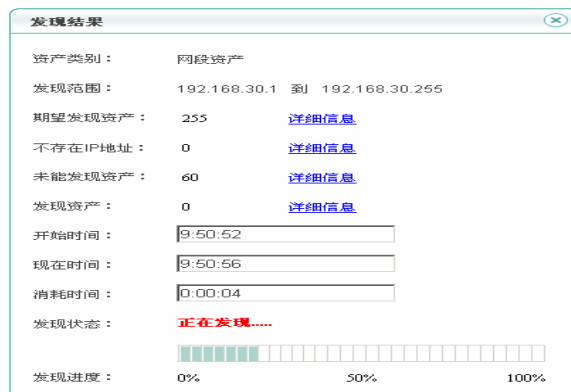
发现结果

资产类别： 网段资产

发现范围： 192.168.30.1 到 192.168.30.255

期望发现资产： 255 详细信息

不存在IP地址： 0 详细信息

未能发现资产： 60 详细信息

发现资产： 0 详细信息

开始时间： 9:50:52

现在时间： 9:50:56

消耗时间： 0:00:04

发现状态： 正在发现......

发现进度： 0% 50% 100%